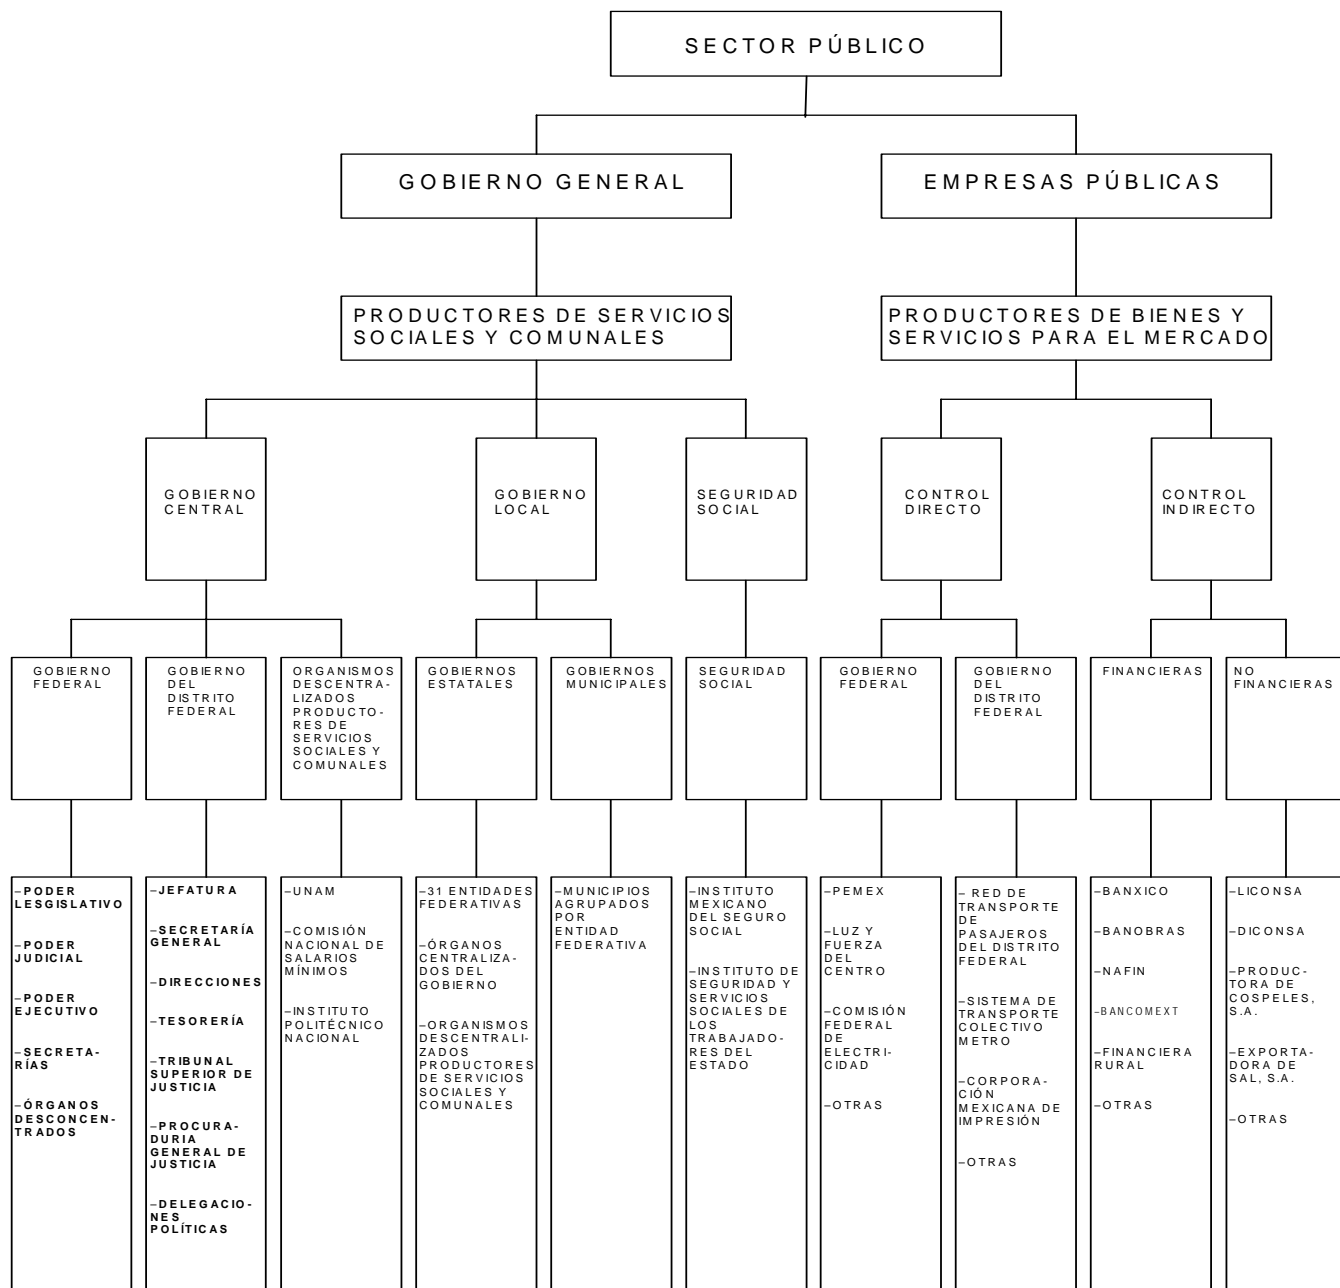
SECTOR PÚBLICO

GOBIERNO GENERAL

EMPRESAS PÚBLICAS

PRODUCTORES DE SERVICIOS SOCIALES Y COMUNALES

PRODUCTORES DE BIENES Y SERVICIOS PARA EL MERCADO

GOBIERNO CENTRAL

GOBIERNO LOCAL

SEGURIDAD SOCIAL

CONTROL DIRECTO

CONTROL INDIRECTO

GOBIERNO FEDERAL

GOBIERNO DEL DISTRITO FEDERAL

ORGANISMOS DESCENTRALIZADOS PRODUCTORES DE SERVICIOS SOCIALES Y COMUNALES

GOBIERNOS ESTATALES

GOBIERNOS MUNICIPALES

SEGURIDAD SOCIAL

GOBIERNO FEDERAL

GOBIERNO DEL DISTRITO FEDERAL

FINANCIERAS

NO FINANCIERAS

–PODER LESGISLATIVO
–PODER JUDICIAL
–PODER EJECUTIVO
–SECRETARÍAS
–ÓRGANOS DESCONCENTRADOS

–JEFATURA
–SECRETARÍA GENERAL
–DIRECCIONES
–TESORERÍA
–TRIBUNAL SUPERIOR DE JUSTICIA
–PROCURADURIA GENERAL DE JUSTICIA
–DELEGACIONES POLÍTICAS

–UNAM
–COMISIÓN NACIONAL DE SALARIOS MÍNIMOS
–INSTITUTO POLITÉCNICO NACIONAL

–31 ENTIDADES FEDERATIVAS
–ÓRGANOS CENTRALIZADOS DEL GOBIERNO
–ORGANISMOS DESCENTRALIZADOS PRODUCTORES DE SERVICIOS SOCIALES Y COMUNALES

–MUNICIPIOS AGRUPADOS POR ENTIDAD FEDERATIVA

–INSTITUTO MEXICANO DEL SEGURO SOCIAL
–INSTITUTO DE SEGURIDAD Y SERVICIOS SOCIALES DE LOS TRABAJADORES DEL ESTADO

–PEMEX
–LUZ Y FUERZA DEL CENTRO
–COMISIÓN FEDERAL DE ELECTRICIDAD
–OTRAS

– RED DE TRANSPORTE DE PASAJEROS DEL DISTRITO FEDERAL
–SISTEMA DE TRANSPORTE COLECTIVO METRO
–CORPORACIÓN MEXICANA DE IMPRESIÓN
–OTRAS

–BANXICO
–BANOBRAS
–NAFIN
–BANCOMEXT
–FINANCIERA RURAL
–OTRAS

–LICONSA
–DICONSA
–PRODUCTORA DE COSPELES, S.A.
–EXPORTADORA DE SAL, S.A.
–OTRAS